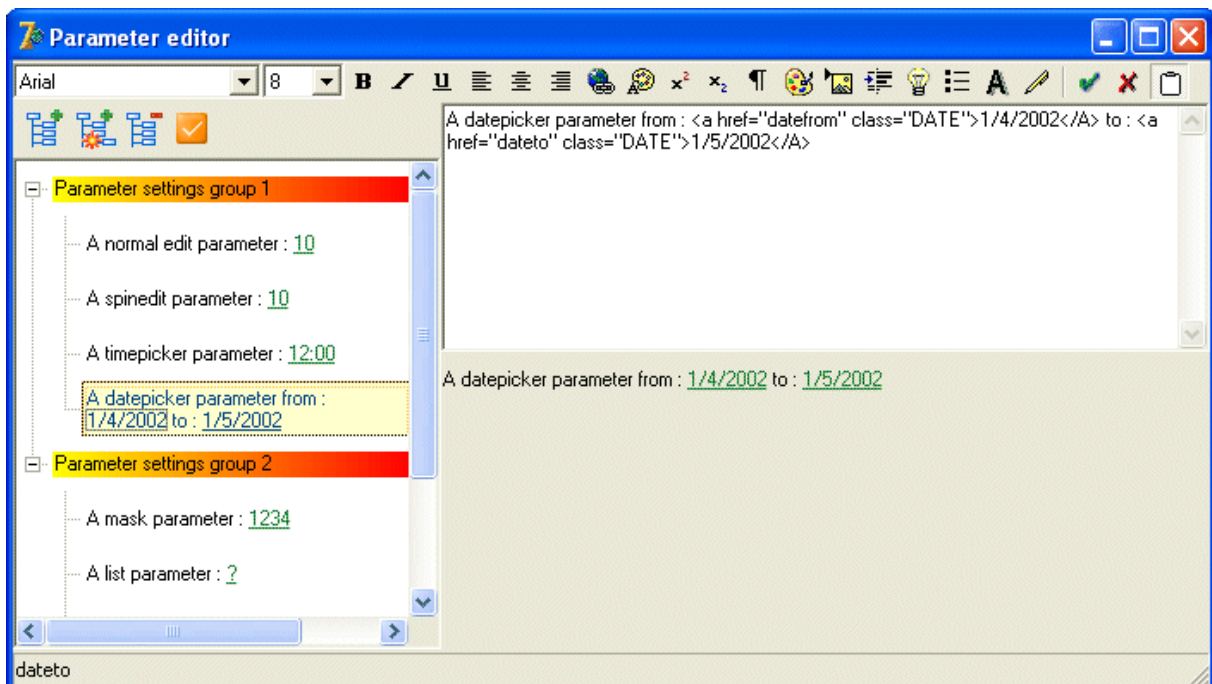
Parameter editor

Arial
8
B I U ¶ A

A datepicker parameter from : <a href="datefrom" class="DATE">1/4/2002</A> to : <a href="dateto" class="DATE">1/5/2002</A>

Parameter settings group 1
A normal edit parameter : 10
A spinedit parameter : 10
A timepicker parameter : 12:00
A datepicker parameter from : 1/4/2002 to : 1/5/2002
Parameter settings group 2
A mask parameter : 1234
A list parameter : ?

A datepicker parameter from : 1/4/2002 to : 1/5/2002

dateto